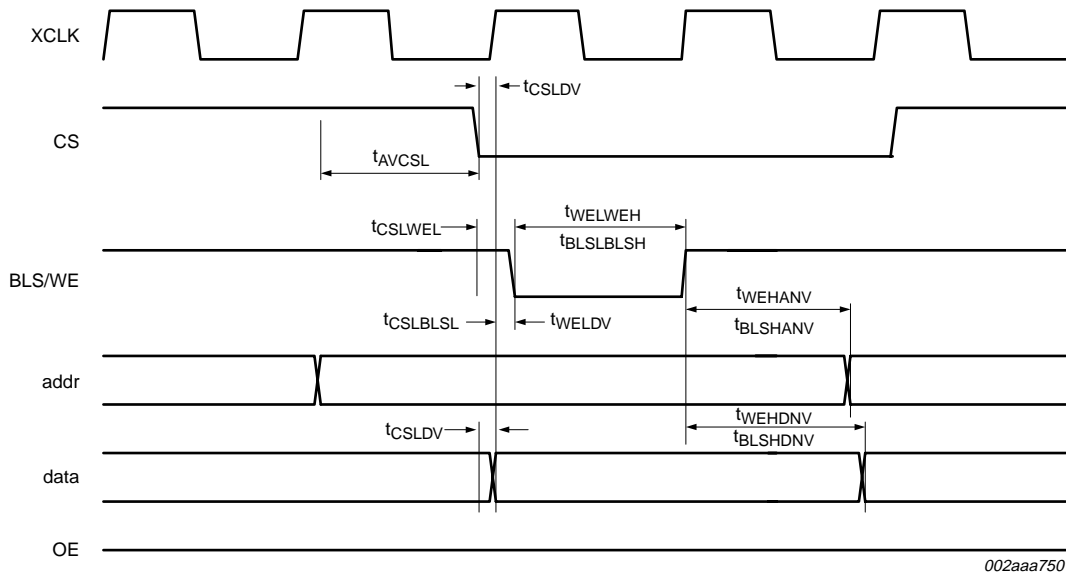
XCLK

$t_{CSLDV}$

CS

$t_{AVCSL}$

$t_{CSLWEL}$

$t_{WELWEH}$

$t_{BLSLBLSH}$

BLS/WE

$t_{WEHANV}$

$t_{CSLBLSL}$

$t_{WELDV}$

$t_{BLSHANV}$

addr

$t_{WEHDNV}$

$t_{CSLDV}$

$t_{BLSHDNV}$

data

OE

002aaa750